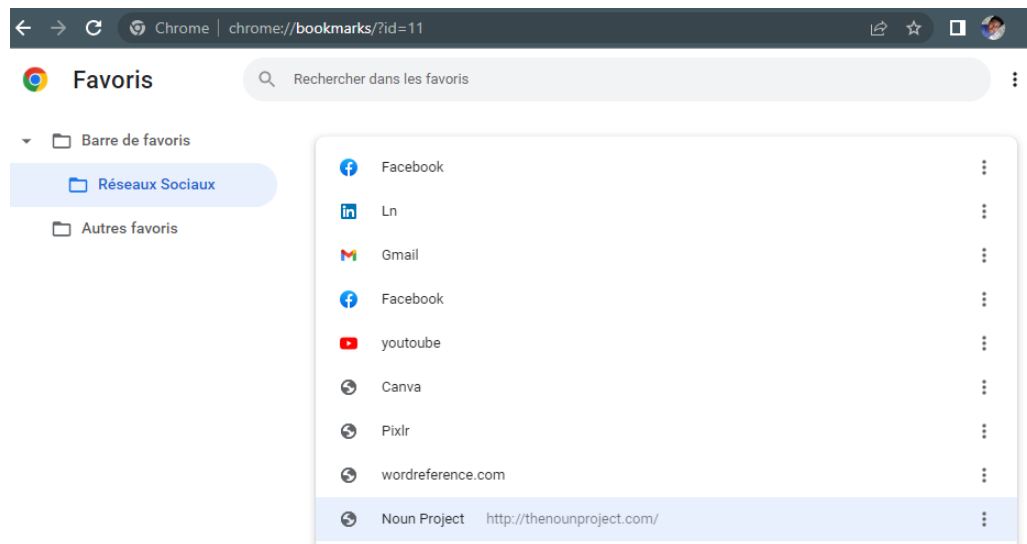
Chrome | chrome://bookmarks/?id=11

Favoris

Rechercher dans les favoris

Barre de favoris

Réseaux Sociaux

Autres favoris

Facebook

Ln

Gmail

Facebook

youtoube

Canva

Pixlr

wordreference.com

Noun Project http://thenounproject.com/